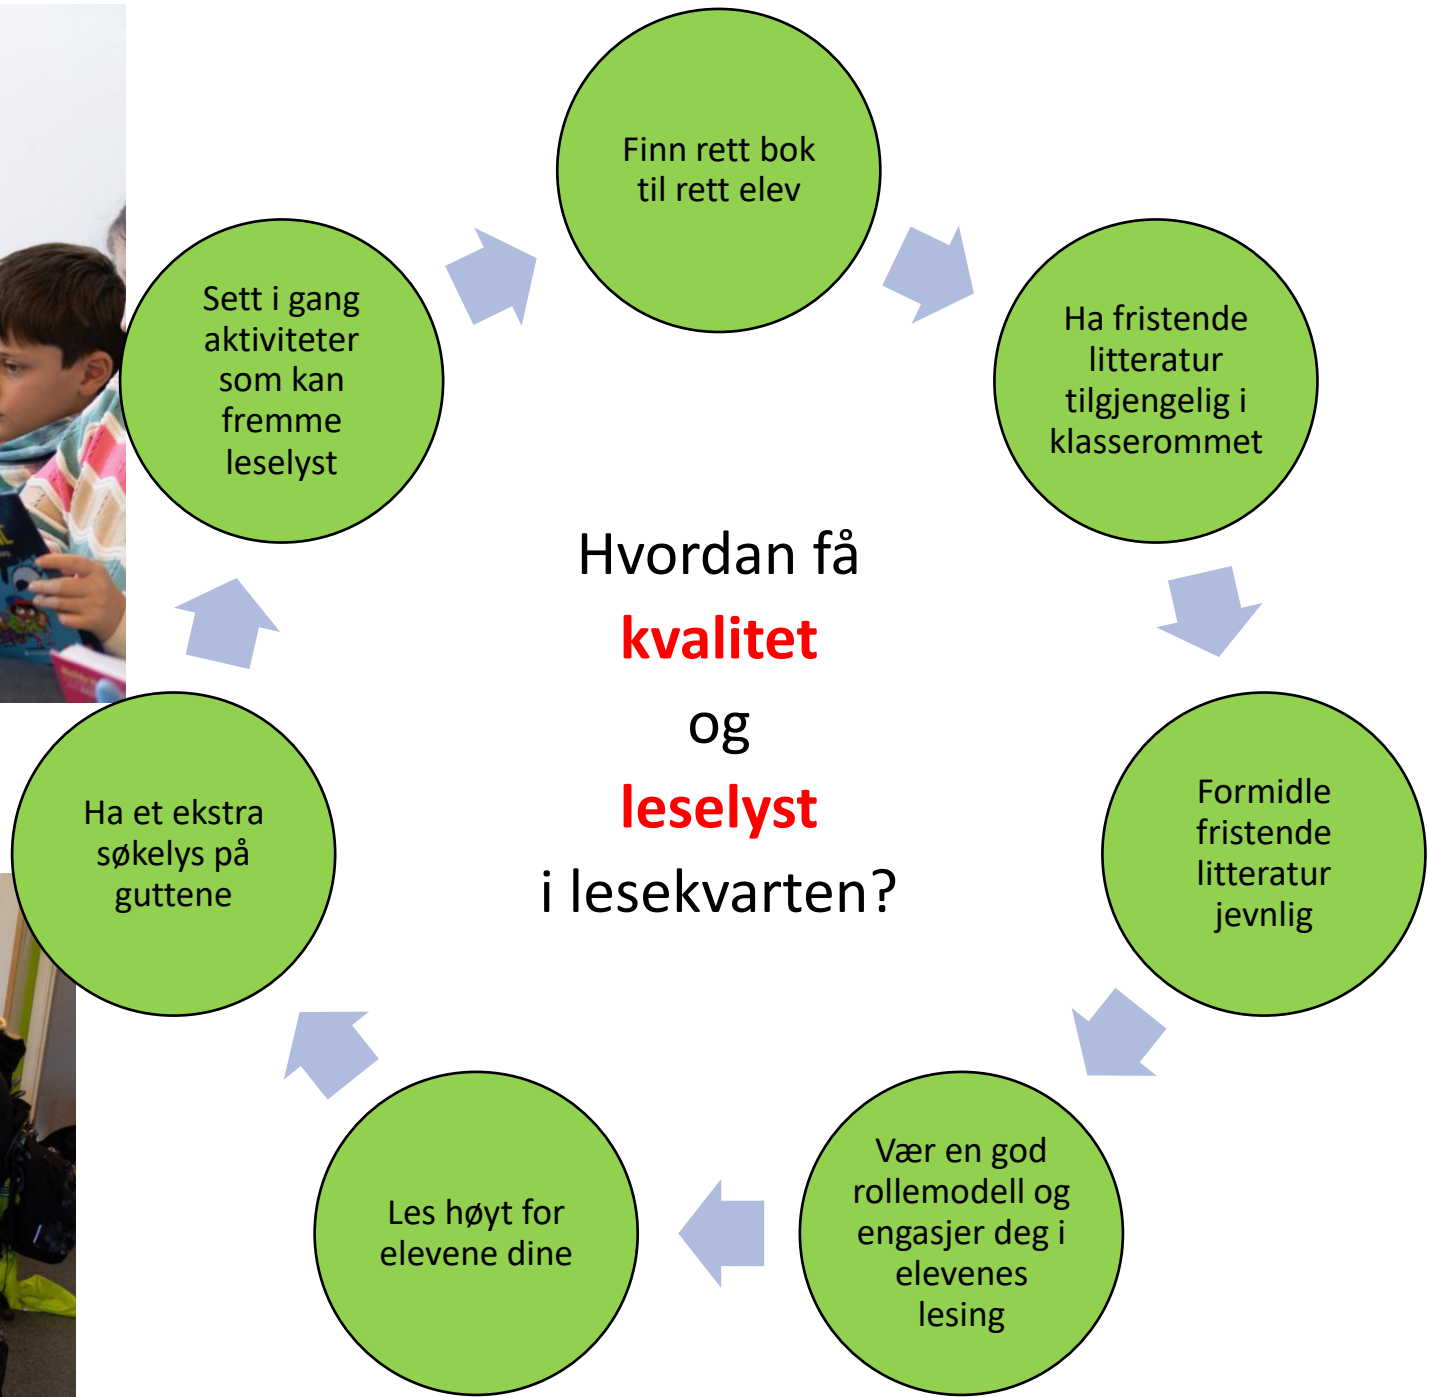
Finn rett bok til rett elev

Ha fristende litteratur tilgjengelig i klasserommet

Formidle fristende litteratur jevnlig

Vær en god rollemodell og engasjer deg i elevenes lesing

Les høyt for elevene dine

Ha et ekstra søkelys på guttene

Sett i gang aktiviteter som kan fremme leselyst

Hvordan få kvalitet og leselyst i lesekvarten?